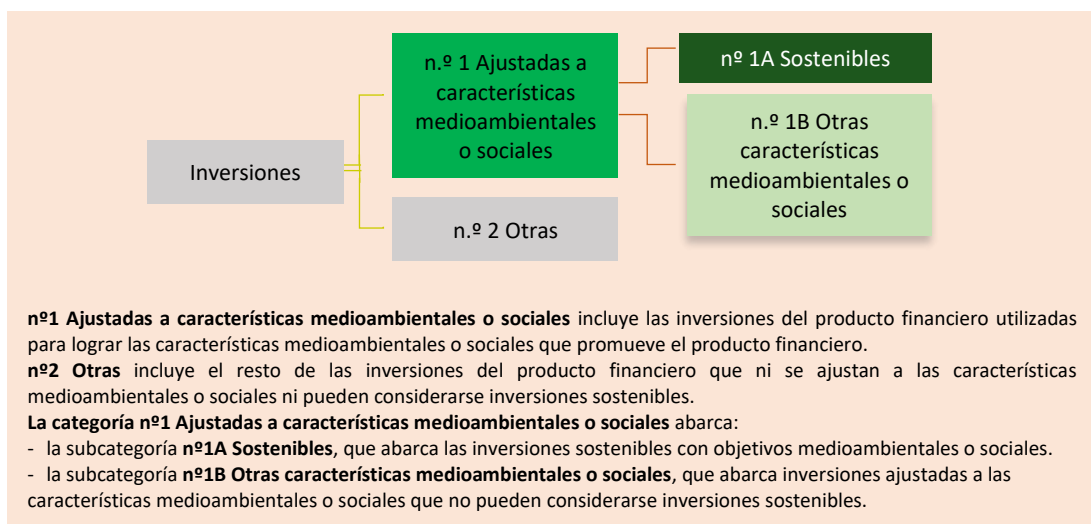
Inversiones

n.º 1 Ajustadas a características medioambientales o sociales

nº 1A Sostenibles

n.º 1B Otras características medioambientales o sociales

n.º 2 Otras

**nº1 Ajustadas a características medioambientales o sociales** incluye las inversiones del producto financiero utilizadas para lograr las características medioambientales o sociales que promueve el producto financiero.
**nº2 Otras** incluye el resto de las inversiones del producto financiero que ni se ajustan a las características medioambientales o sociales ni pueden considerarse inversiones sostenibles.
**La categoría nº1 Ajustadas a características medioambientales o sociales** abarca:
- la subcategoría **nº1A Sostenibles**, que abarca las inversiones sostenibles con objetivos medioambientales o sociales.
- la subcategoría **nº1B Otras características medioambientales o sociales**, que abarca inversiones ajustadas a las características medioambientales o sociales que no pueden considerarse inversiones sostenibles.